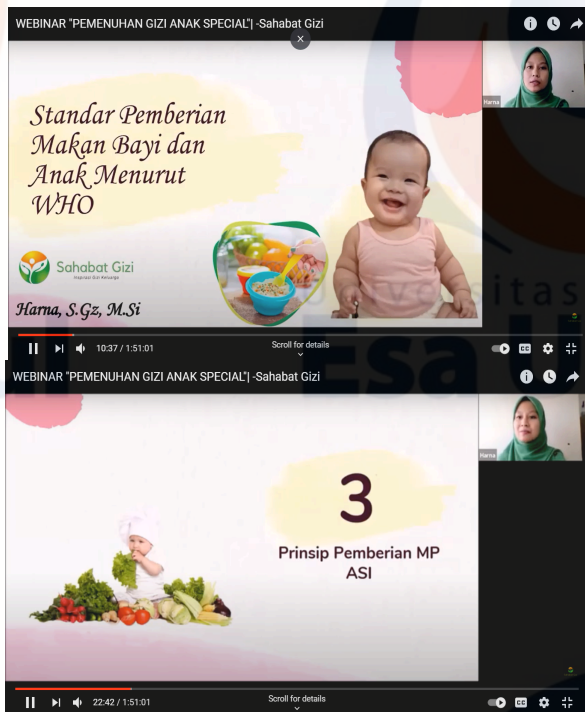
WEBINAR "PEMENUHAN GIZI ANAK SPECIAL"| -Sahabat Gizi

Harna

Standar Pemberian Makan Bayi dan Anak Menurut WHO

Sahabat Gizi

Inspirasi Gizi Keluarga

Harna, S.Gz, M.Si

10:37 / 1:51:01

Scroll for details

WEBINAR "PEMENUHAN GIZI ANAK SPECIAL"| -Sahabat Gizi

Harna

3

Prinsip Pemberian MP ASI

22:42 / 1:51:01

Scroll for details